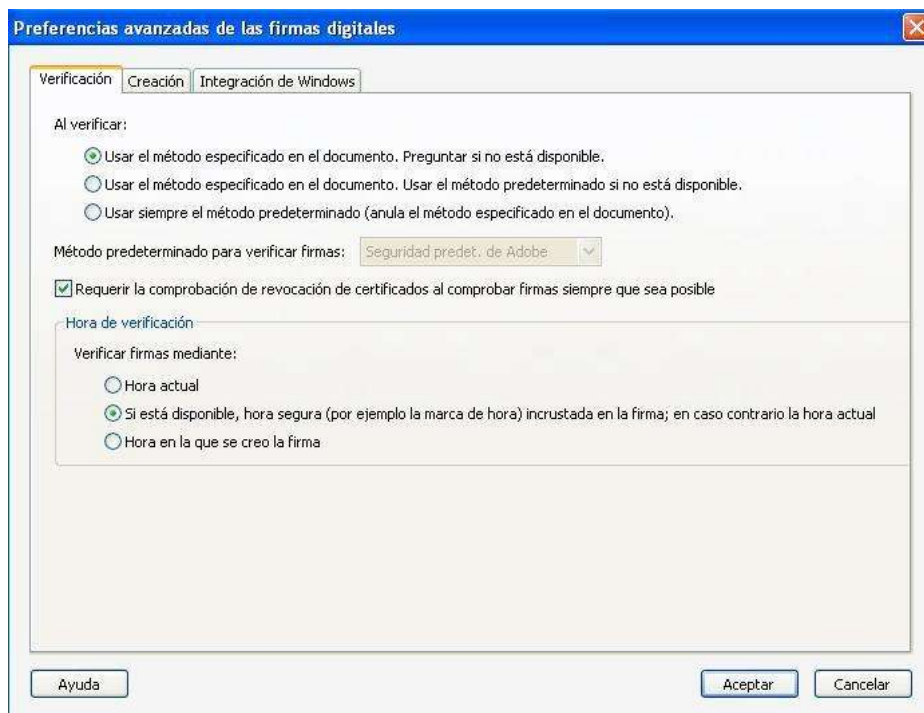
Preferencias avanzadas de las firmas digitales

Verificación | Creación | Integración de Windows

Al verificar:

Usar el método especificado en el documento. Preguntar si no está disponible.

Usar el método especificado en el documento. Usar el método predeterminado si no está disponible.

Usar siempre el método predeterminado (anula el método especificado en el documento).

Método predeterminado para verificar firmas: Seguridad predet. de Adobe

Requerir la comprobación de revocación de certificados al comprobar firmas siempre que sea posible

Hora de verificación

Verificar firmas mediante:

Hora actual

Si está disponible, hora segura (por ejemplo la marca de hora) incrustada en la firma; en caso contrario la hora actual

Hora en la que se creo la firma

Ayuda

Aceptar

Cancelar